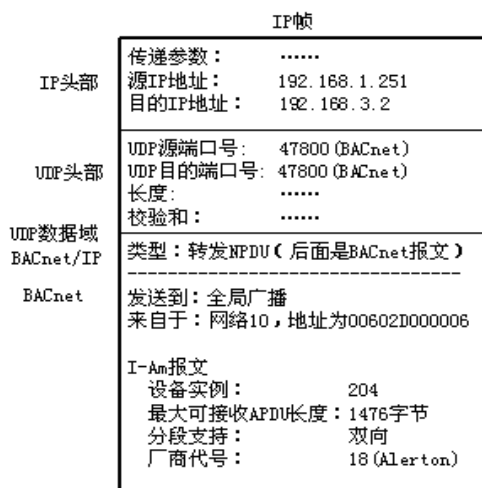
IP帧

IP头部

传递参数： ……
源IP地址： 192.168.1.251
目的IP地址： 192.168.3.2

UDP头部

UDP源端口号： 47800 (BACnet)
UDP目的端口号： 47800 (BACnet)
长度： ……
校验和： ……

UDP数据域
BACnet/IP

类型：转发NPDU（后面是BACnet报文）

BACnet

发送到：全局广播
来自于：网络10，地址为00602D000006

I-Am报文
设备实例： 204
最大可接收APDU长度：1476字节
分段支持： 双向
厂商代号： 18 (Alerton)